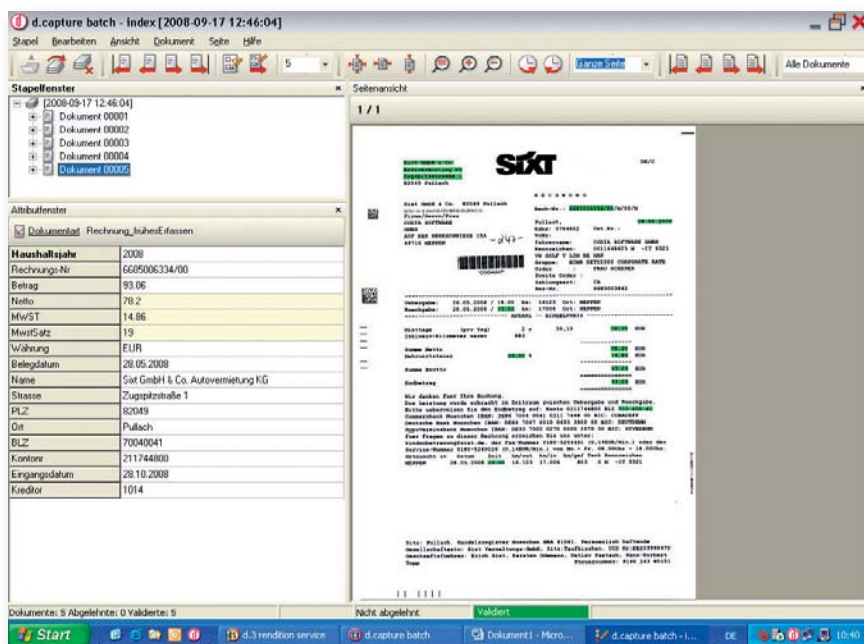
d.capture batch - index [2008-09-17 12:46:04]

Stapel Bearbeiten Ansicht Dokument Seite Hilfe

5

Ganze Seite

Alle Dokumente

Stapelfenster

[2008-09-17 12:46:04]
Dokument 00001
Dokument 00002
Dokument 00003
Dokument 00004
Dokument 00005

Seitenansicht

1 / 1

Attributfenster

Dokumentart Rechnung_InuhesErfassen

| Haushaltsjahr | 2008 |
|---|---|
| Rechnungs-Nr | 6605006334/00 |
| Betrag | 93.06 |
| Netto | 78.2 |
| MWST | 14.86 |
| MwstSatz | 19 |
| Währung | EUR |
| Belegdatum | 28.05.2008 |
| Name | Sixt GmbH & Co. Autovermietung KG |
| Strasse | Zugspitzstraße 1 |
| PLZ | 82049 |
| Ort | Pullach |
| BLZ | 70040041 |
| Kontonr | 211744800 |
| Eingangsdatum | 28.10.2008 |
| Kreditor | 1014 |

SIXT

R E C H N U N G

Wir danken fuer Ihre Buchung.

Dokumente: 5 Abgelehnte: 0 Validierte: 5

Nicht abgelehnt

Validiert

Start

d.3 rendition service

d.capture batch

Dokument1 - Micro...

d.capture batch - i...

DE

10:46